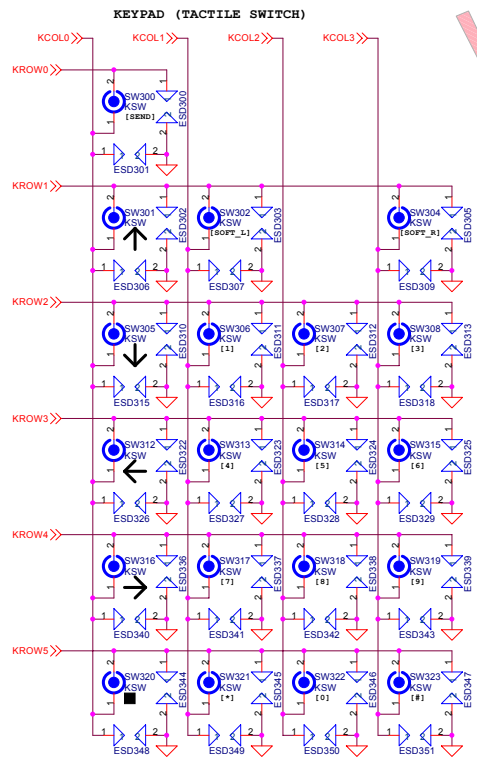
KEYPAD (TACTILE SWITCH)

KCOL0 KCOL1 KCOL2 KCOL3

KROW0
2 SW300 KSW [SEND] 1 ESD300
1 2 ESD301

KROW1
2 SW301 KSW 1 ESD302
2 SW302 KSW [SOFT_L] 1 ESD303
2 SW304 KSW [SOFT_R] 1 ESD305
1 2 ESD306
1 2 ESD307
1 2 ESD309

KROW2
2 SW305 KSW 1 ESD310
2 SW306 KSW [1] 1 ESD311
2 SW307 KSW [2] 1 ESD312
2 SW308 KSW [3] 1 ESD313
1 2 ESD315
1 2 ESD316
1 2 ESD317
1 2 ESD318

KROW3
2 SW312 KSW 1 ESD322
2 SW313 KSW [4] 1 ESD323
2 SW314 KSW [5] 1 ESD324
2 SW315 KSW [6] 1 ESD325
1 2 ESD326
1 2 ESD327
1 2 ESD328
1 2 ESD329

KROW4
2 SW316 KSW 1 ESD336
2 SW317 KSW [7] 1 ESD337
2 SW318 KSW [8] 1 ESD338
2 SW319 KSW [9] 1 ESD339
1 2 ESD340
1 2 ESD341
1 2 ESD342
1 2 ESD343

KROW5
2 SW320 KSW 1 ESD344
2 SW321 KSW [*] 1 ESD345
2 SW322 KSW [0] 1 ESD346
2 SW323 KSW [#] 1 ESD347
1 2 ESD348
1 2 ESD349
1 2 ESD350
1 2 ESD351